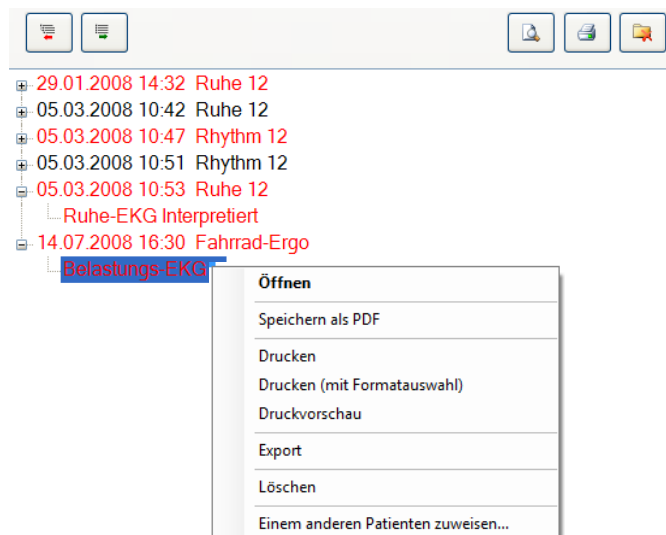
29.01.2008 14:32 Ruhe 12
05.03.2008 10:42 Ruhe 12
05.03.2008 10:47 Rhythm 12
05.03.2008 10:51 Rhythm 12
05.03.2008 10:53 Ruhe 12
Ruhe-EKG Interpretiert
14.07.2008 16:30 Fahrrad-Ergo
Belastungs-EKG

Öffnen
Speichern als PDF
Drucken
Drucken (mit Formatauswahl)
Druckvorschau
Export
Löschen
Einem anderen Patienten zuweisen...